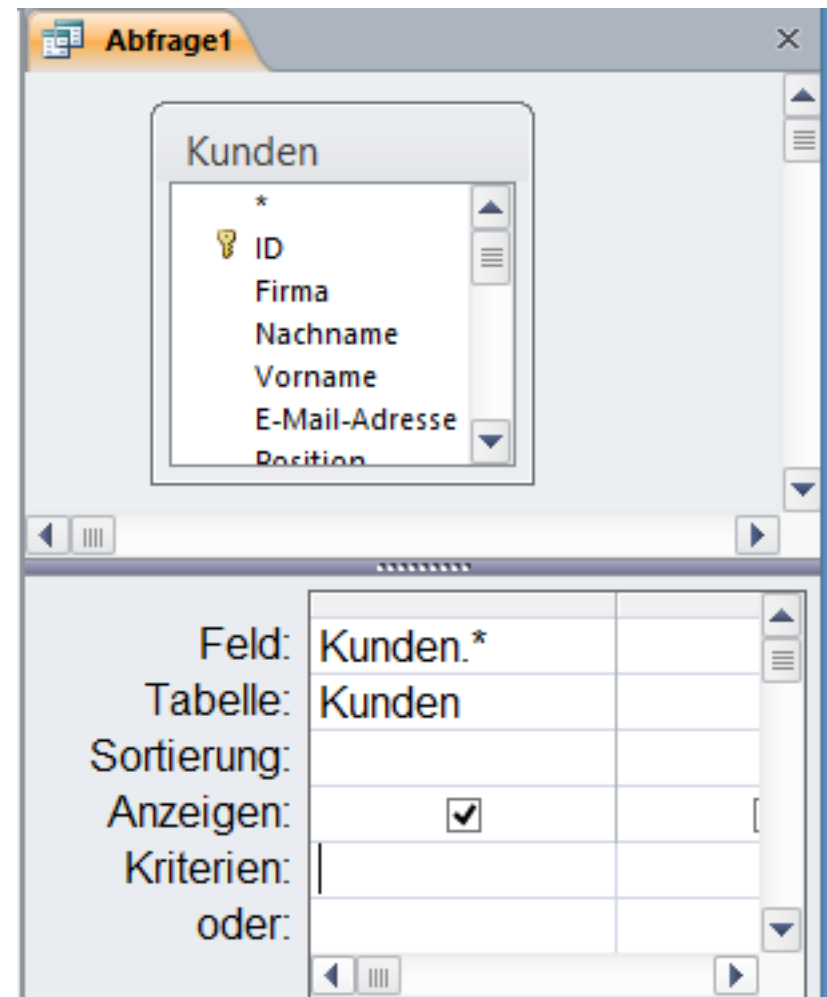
Abfrage1

Kunden
*
ID
Firma
Nachname
Vorname
E-Mail-Adresse
Position

| | | |
|---|---|---|
| Feld: | Kunden.* | |
| Tabelle: | Kunden | |
| Sortierung: | | |
| Anzeigen: | ☑ | ☐ |
| Kriterien: | | |
| oder: | | |